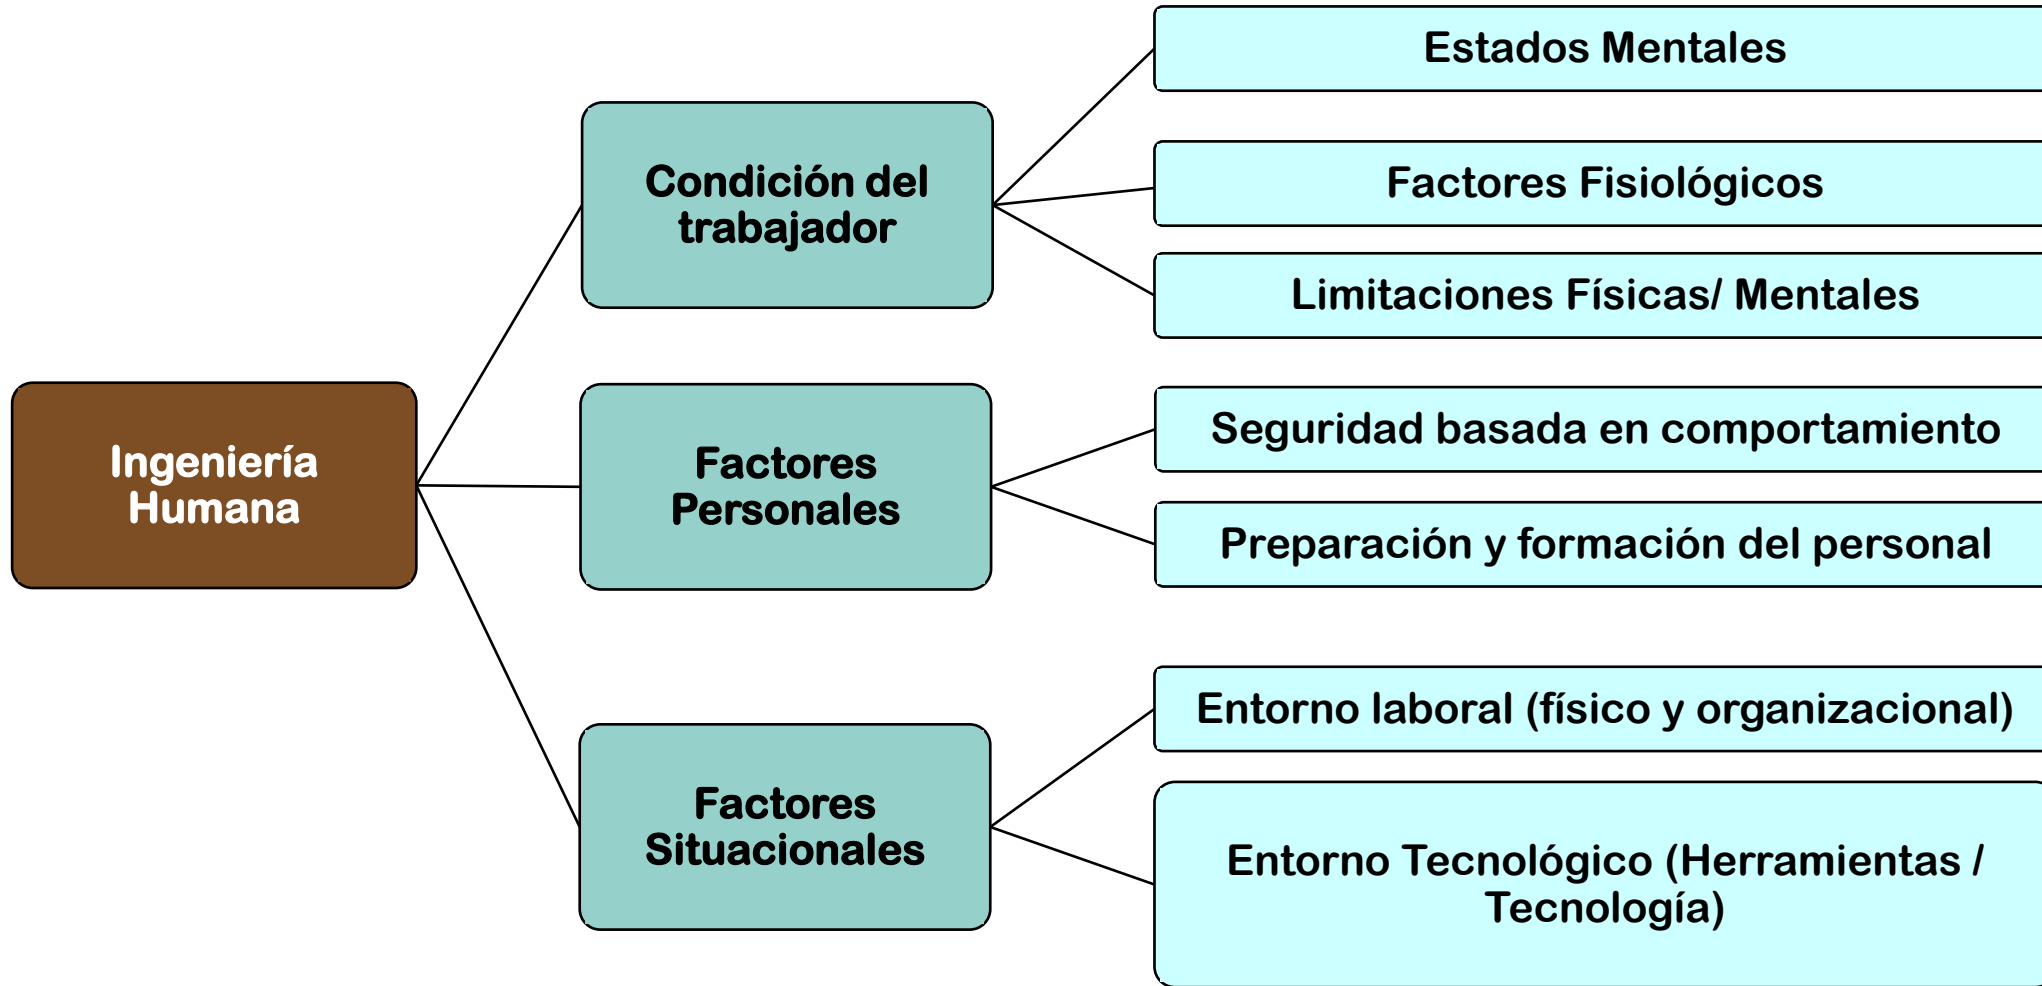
Ingeniería Humana

Condición del trabajador

Estados Mentales

Factores Fisiológicos

Limitaciones Físicas/ Mentales

Factores Personales

Seguridad basada en comportamiento

Preparación y formación del personal

Factores Situacionales

Entorno laboral (físico y organizacional)

Entorno Tecnológico (Herramientas / Tecnología)